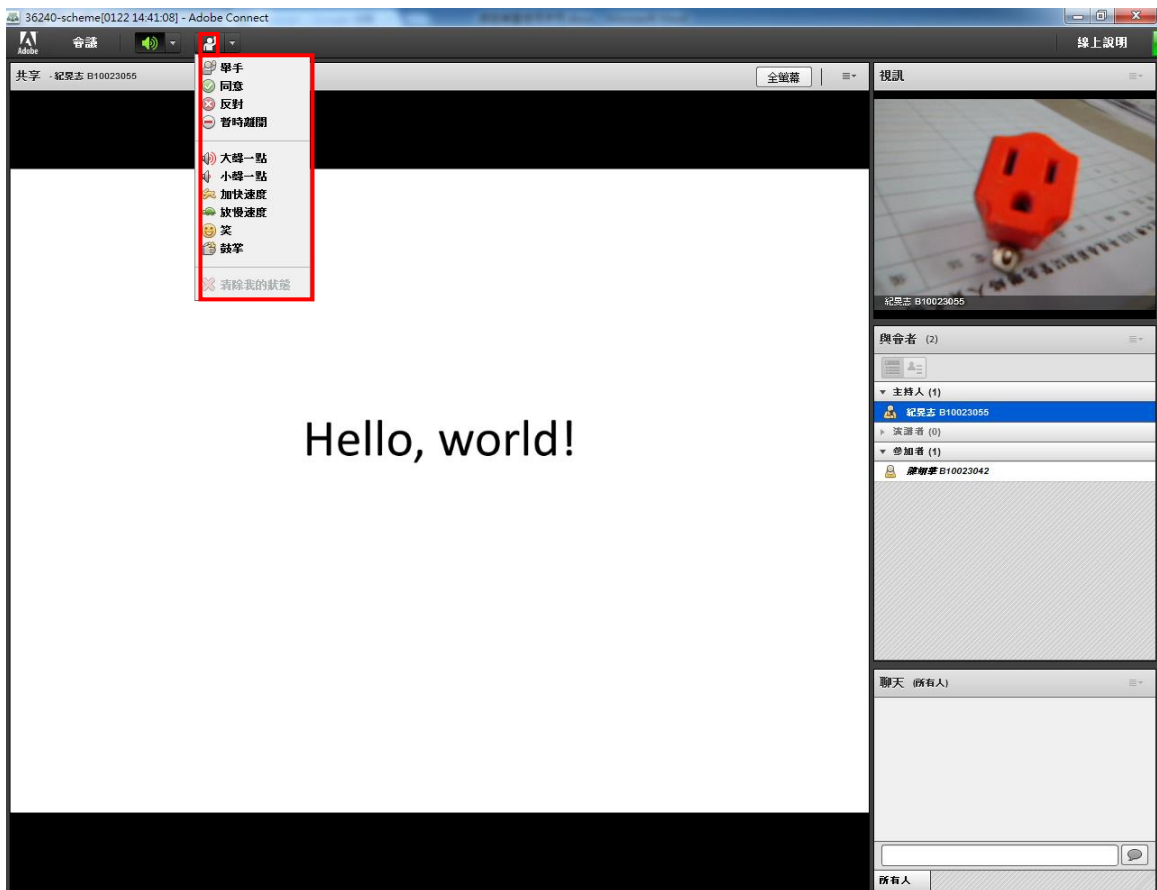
36240-scheme[0122 14:41:08] - Adobe Connect

Adobe 會議

線上說明

共享 - 紀旻志 B10023055

全螢幕

舉手
同意
反對
暫時離開

大聲一點
小聲一點
加快速度
放慢速度
笑
鼓掌

清除我的狀態

Hello, world!

視訊

紀旻志 B10023055

與會者 (2)

▼ 主持人 (1)
紀旻志 B10023055
▸ 演講者 (0)
▼ 參加者 (1)
謝明李 B10023042

聊天 (所有人)

所有人